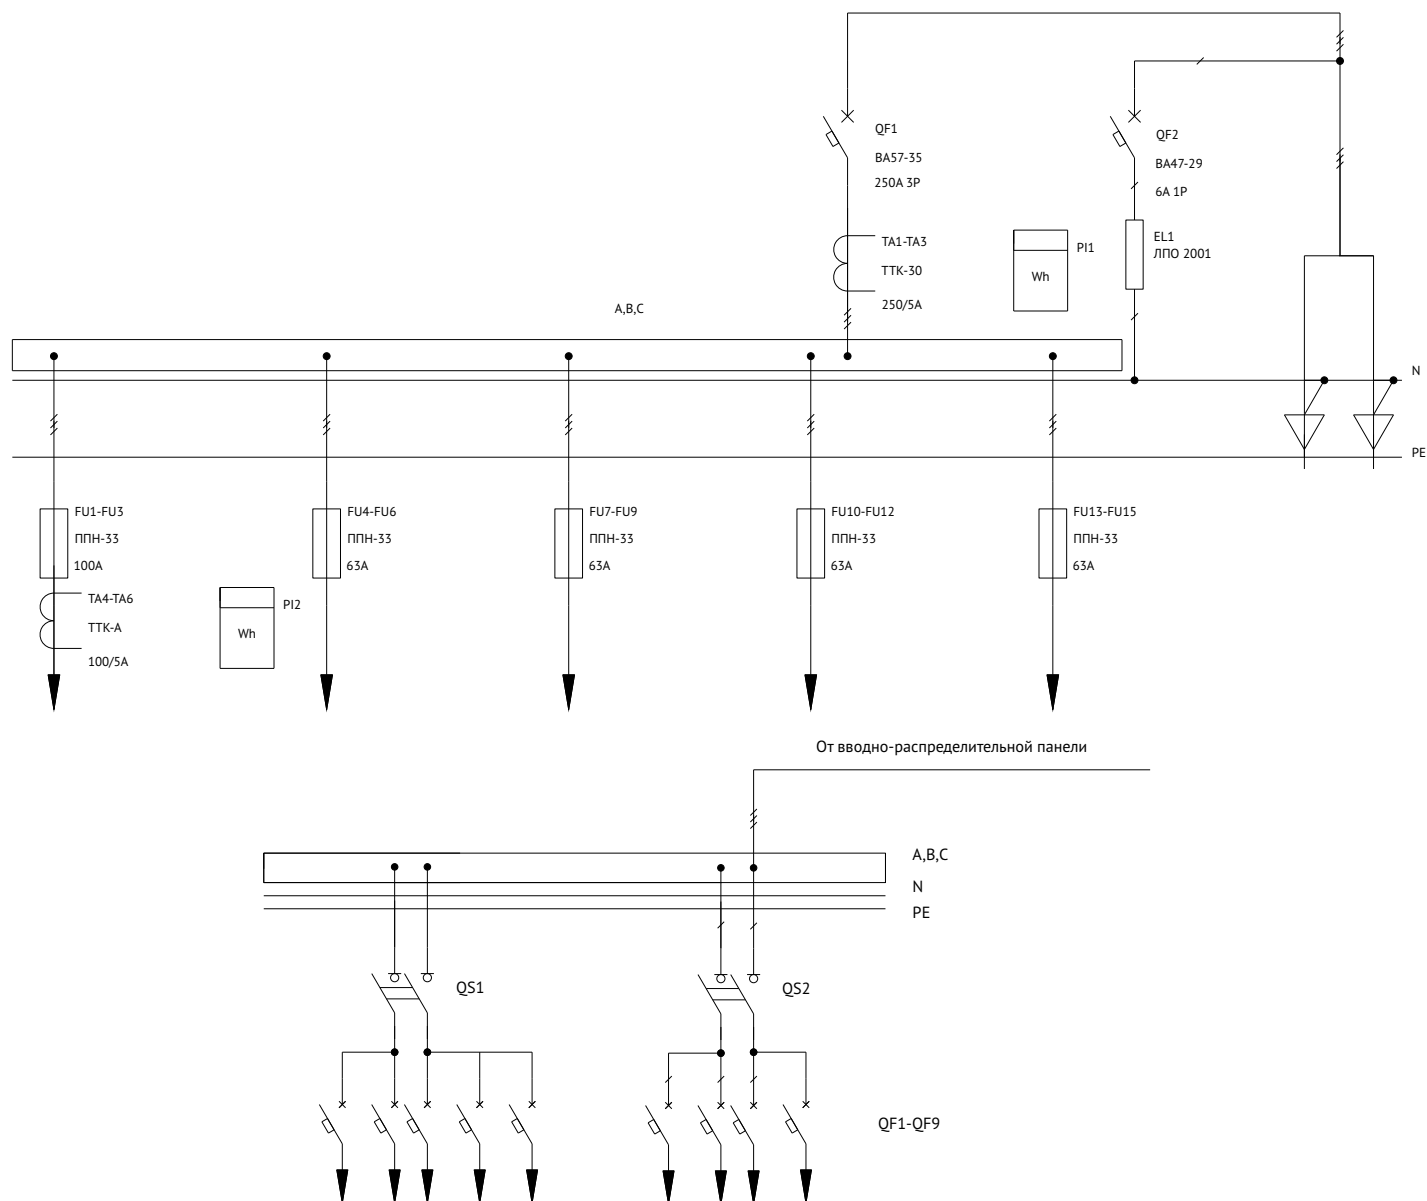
QF1
ВА57-35
250А 3Р

QF2
ВА47-29
6А 1Р

TA1-TA3
ТТК-30
250/5А

PI1
Wh

EL1
ЛПО 2001

A,B,C

N

PE

FU1-FU3
ППН-33
100А

TA4-TA6
ТТК-А
100/5А

PI2
Wh

FU4-FU6
ППН-33
63А

FU7-FU9
ППН-33
63А

FU10-FU12
ППН-33
63А

FU13-FU15
ППН-33
63А

От вводно-распределительной панели

A,B,C
N
PE

QS1

QS2

QF1-QF9